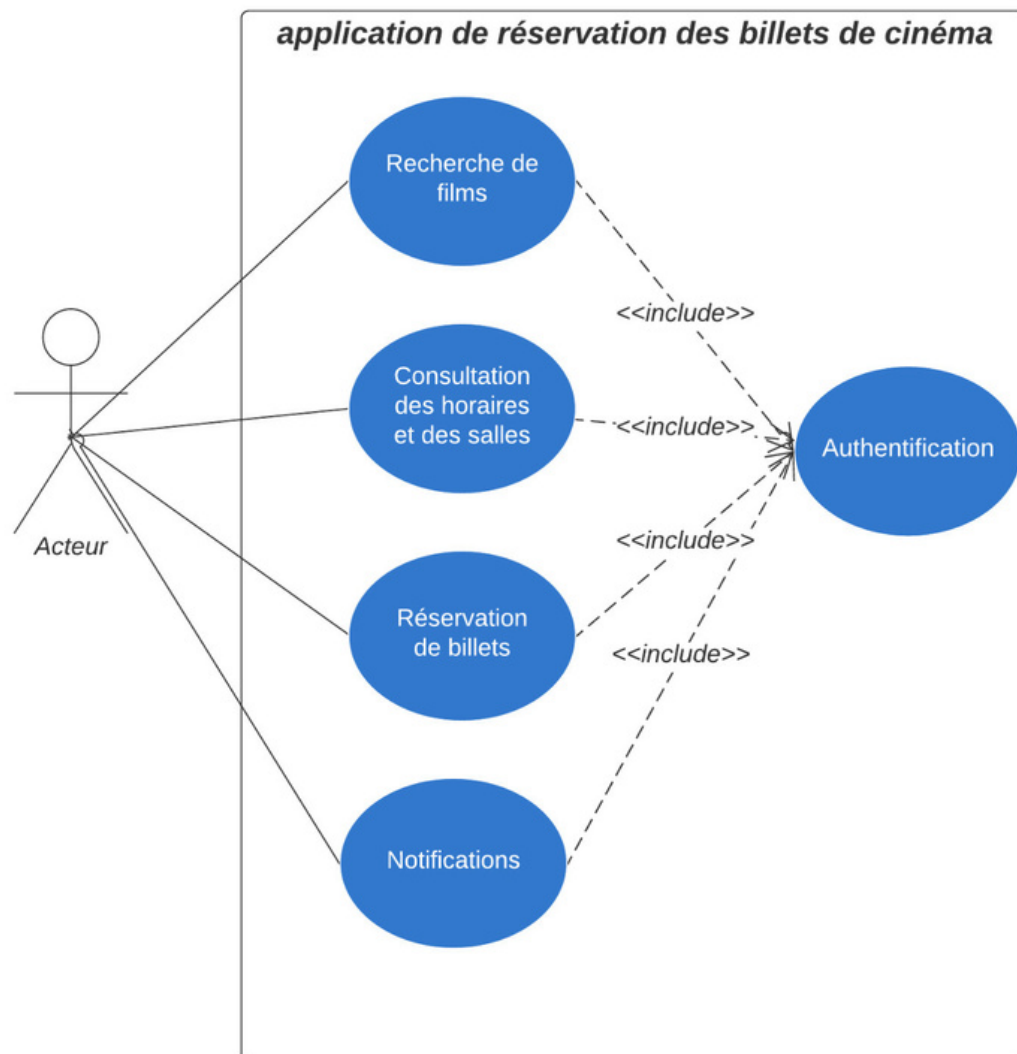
application de réservation des billets de cinéma

Acteur

Recherche de films

Consultation des horaires et des salles

Réservation de billets

Notifications

<<include>>

<<include>>

<<include>>

<<include>>

Authentification